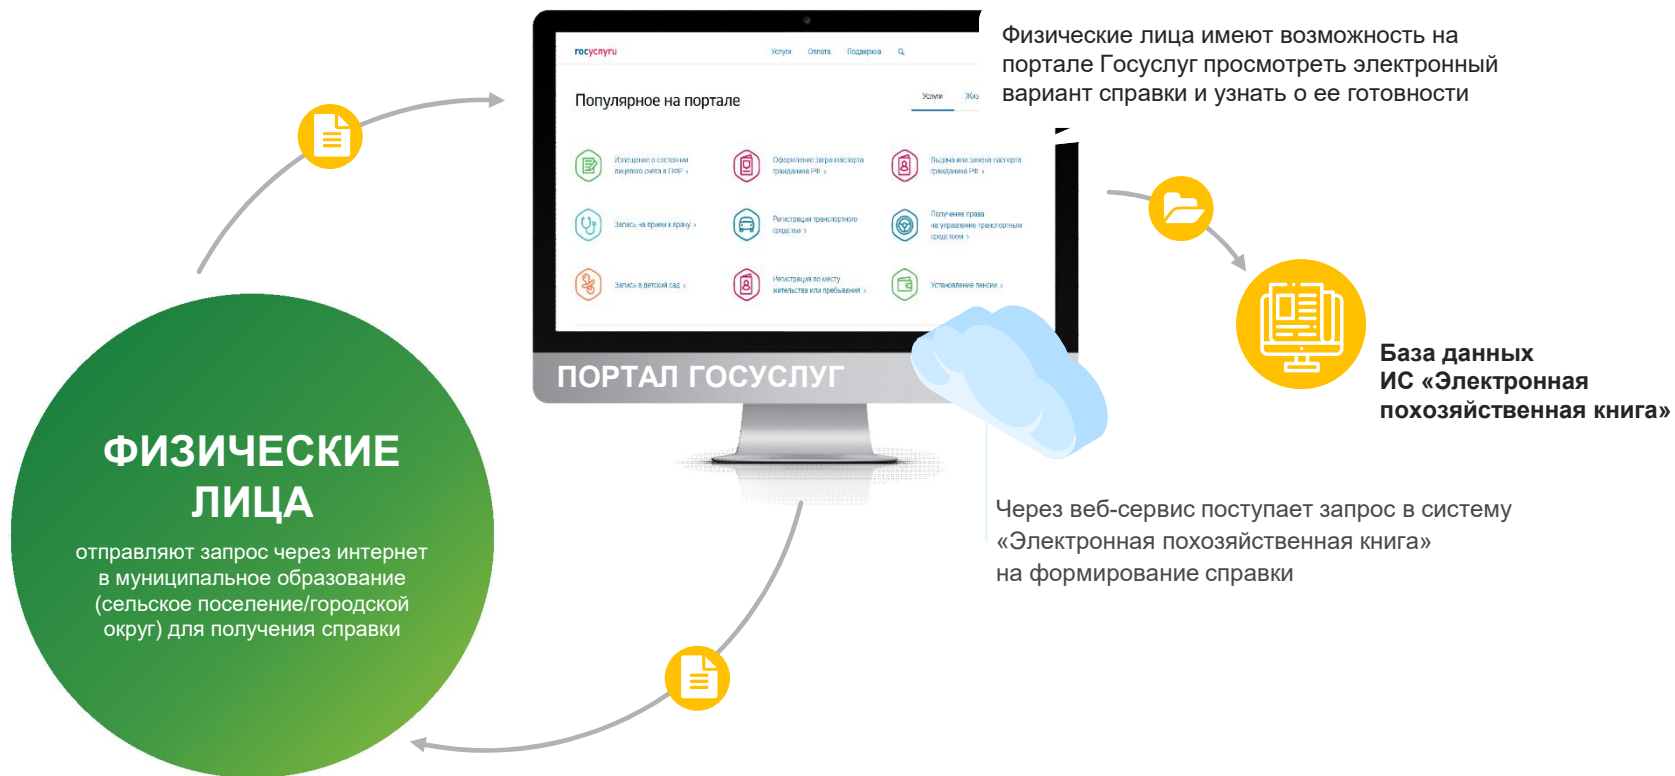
госуслуги

Услуги Оплата Поддержка

Популярное на портале

Услуги Жиз

Извещение о состоянии лицевого счета в ПФР ›

Оформление загранпаспорта гражданина РФ ›

Выдача или замена паспорта гражданина РФ ›

Запись на приём к врачу ›

Регистрация транспортного средства ›

Получение права на управление транспортным средством ›

Запись в детский сад ›

Регистрация по месту жительства или пребывания ›

Установление пенсии ›

ПОРТАЛ ГОСУСЛУГ

Физические лица имеют возможность на портале Госуслуг просмотреть электронный вариант справки и узнать о ее готовности

База данных ИС «Электронная похозяйственная книга»

Через веб-сервис поступает запрос в систему «Электронная похозяйственная книга» на формирование справки

ФИЗИЧЕСКИЕ ЛИЦА

отправляют запрос через интернет в муниципальное образование (сельское поселение/городской округ) для получения справки